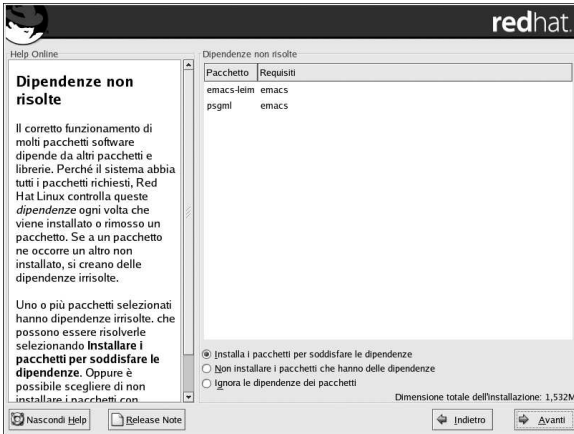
redhat.

Help Online

Dipendenze non risolte

Il corretto funzionamento di molti pacchetti software dipende da altri pacchetti e librerie. Perché il sistema abbia tutti i pacchetti richiesti, Red Hat Linux controlla queste *dipendenze* ogni volta che viene installato o rimosso un pacchetto. Se a un pacchetto ne occorre un altro non installato, si creano delle dipendenze irrisolte.

Uno o più pacchetti selezionati hanno dipendenze irrisolte. che possono essere risolverle selezionando **Installare i pacchetti per soddisfare le dipendenze**. Oppure è possibile scegliere di non installare i pacchetti con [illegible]

Dipendenze non risolte

| Pacchetto | Requisiti |
|---|---|
| emacs-leim | emacs |
| psgml | emacs |

Installa i pacchetti per soddisfare le dipendenze
Non installare i pacchetti che hanno delle dipendenze
Ignora le dipendenze dei pacchetti

Dimensione totale dell'installazione: 1,532M

Nascondi Help
Release Note
Indietro
Avanti